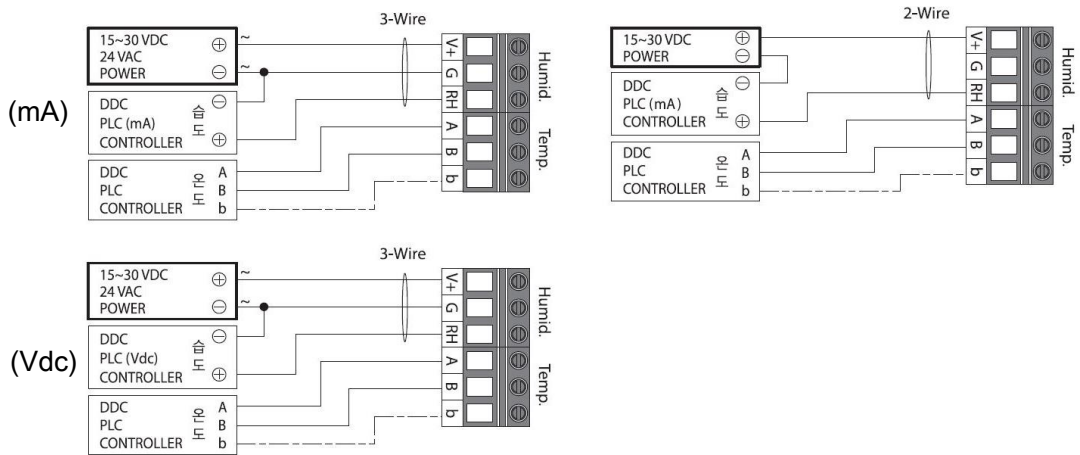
3-Wire

(mA)

15~30 VDC
24 VAC
POWER
$\oplus$
$\ominus$
~
~

DDC
PLC (mA)
CONTROLLER
습도
$\ominus$
$\oplus$

DDC
PLC
CONTROLLER
온도
A
B
b

V+
G
RH
A
B
b
Humid.
Temp.

2-Wire

15~30 VDC
POWER
$\oplus$
$\ominus$

DDC
PLC (mA)
CONTROLLER
습도
$\ominus$
$\oplus$

DDC
PLC
CONTROLLER
온도
A
B
b

V+
G
RH
A
B
b
Humid.
Temp.

3-Wire

(Vdc)

15~30 VDC
24 VAC
POWER
$\oplus$
$\ominus$
~
~

DDC
PLC (Vdc)
CONTROLLER
습도
$\ominus$
$\oplus$

DDC
PLC
CONTROLLER
온도
A
B
b

V+
G
RH
A
B
b
Humid.
Temp.